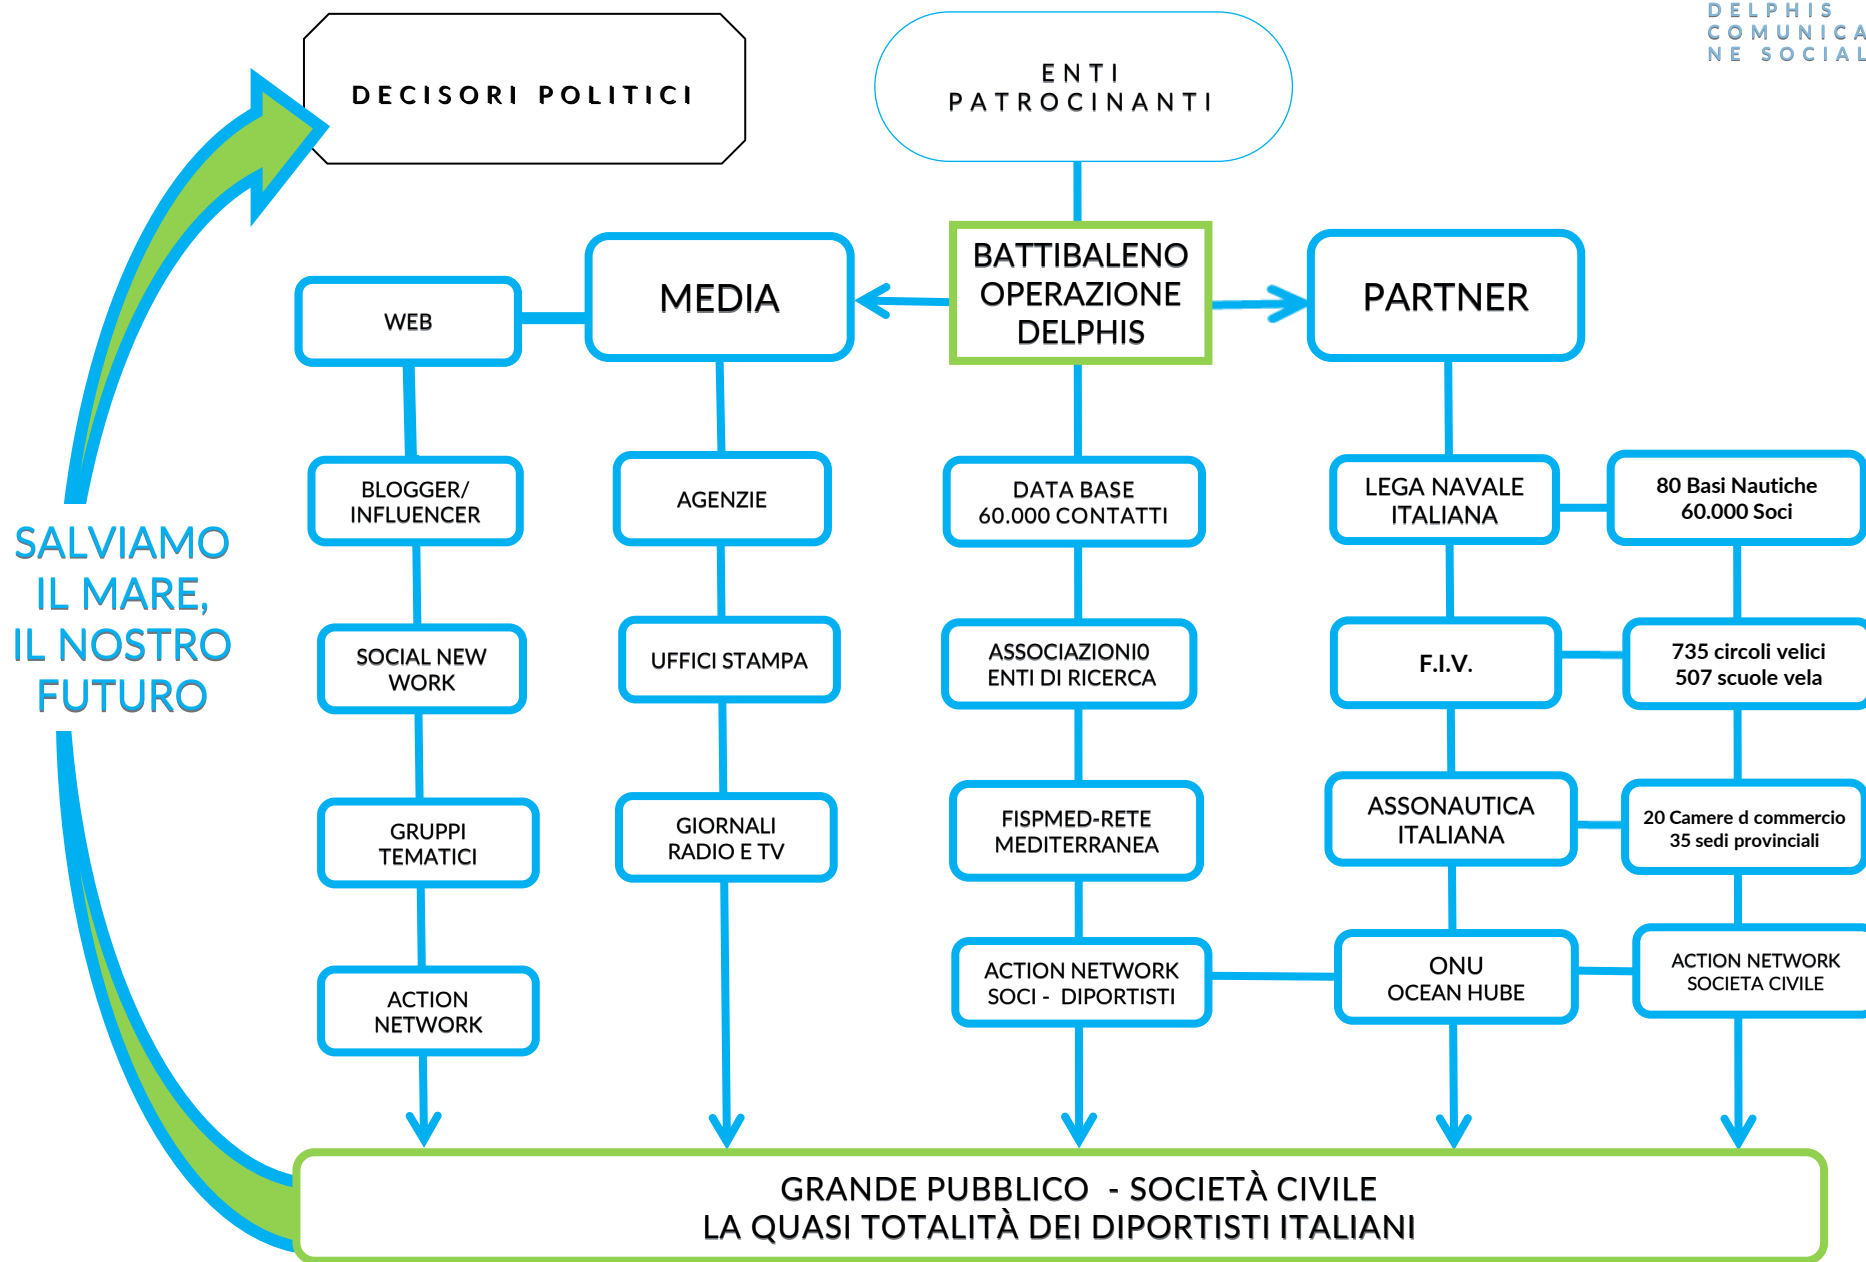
DELPHIS
COMUNICA
NE SOCIAL

DECISORI POLITICI

ENTI
PATROCINANTI

SALVIAMO
IL MARE,
IL NOSTRO
FUTURO

MEDIA

BATTIBALENO
OPERAZIONE
DELPHIS

PARTNER

WEB

BLOGGER/
INFLUENCER

SOCIAL NEW
WORK

GRUPPI
TEMATICI

ACTION
NETWORK

AGENZIE

UFFICI STAMPA

GIORNALI
RADIO E TV

DATA BASE
60.000 CONTATTI

ASSOCIAZIONI0
ENTI DI RICERCA

FISPMED-RETE
MEDITERRANEA

ACTION NETWORK
SOCI - DIPORTISTI

LEGA NAVALE
ITALIANA

80 Basi Nautiche
60.000 Soci

F.I.V.

735 circoli velici
507 scuole vela

ASSONAUTICA
ITALIANA

20 Camere d commercio
35 sedi provinciali

ONU
OCEAN HUBE

ACTION NETWORK
SOCIETA CIVILE

GRANDE PUBBLICO - SOCIETÀ CIVILE
LA QUASI TOTALITÀ DEI DIPORTISTI ITALIANI